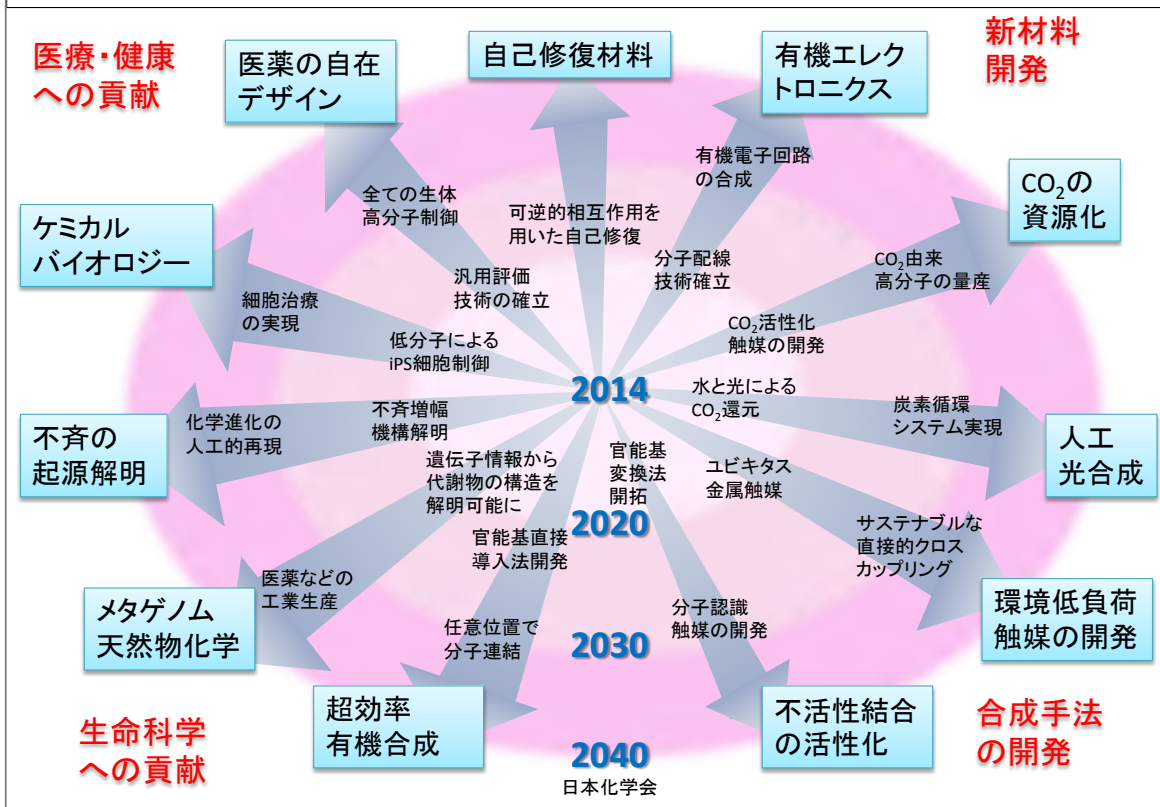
医療・健康への貢献

医薬の自在デザイン

自己修復材料

有機エレクトロニクス

新材料開発

全ての生体高分子制御

可逆的相互作用を用いた自己修復

有機電子回路の合成

$CO_2$の資源化

ケミカルバイオロジー

汎用評価技術の確立

分子配線技術確立

$CO_2$由来高分子の量産

細胞治療の実現

低分子によるiPS細胞制御

$CO_2$活性化触媒の開発

2014

水と光による$CO_2$還元

炭素循環システム実現

不斉の起源解明

化学進化の人工的再現

不斉増幅機構解明

遺伝子情報から代謝物の構造を解明可能に

官能基変換法開拓

ユビキタス金属触媒

人工光合成

2020

サステナブルな直接的クロスカップリング

官能基直接導入法開発

メタゲノム天然物化学

医薬などの工業生産

環境低負荷触媒の開発

任意位置で分子連結

分子認識触媒の開発

2030

超効率有機合成

不活性結合の活性化

合成手法の開発

生命科学への貢献

2040

日本化学会